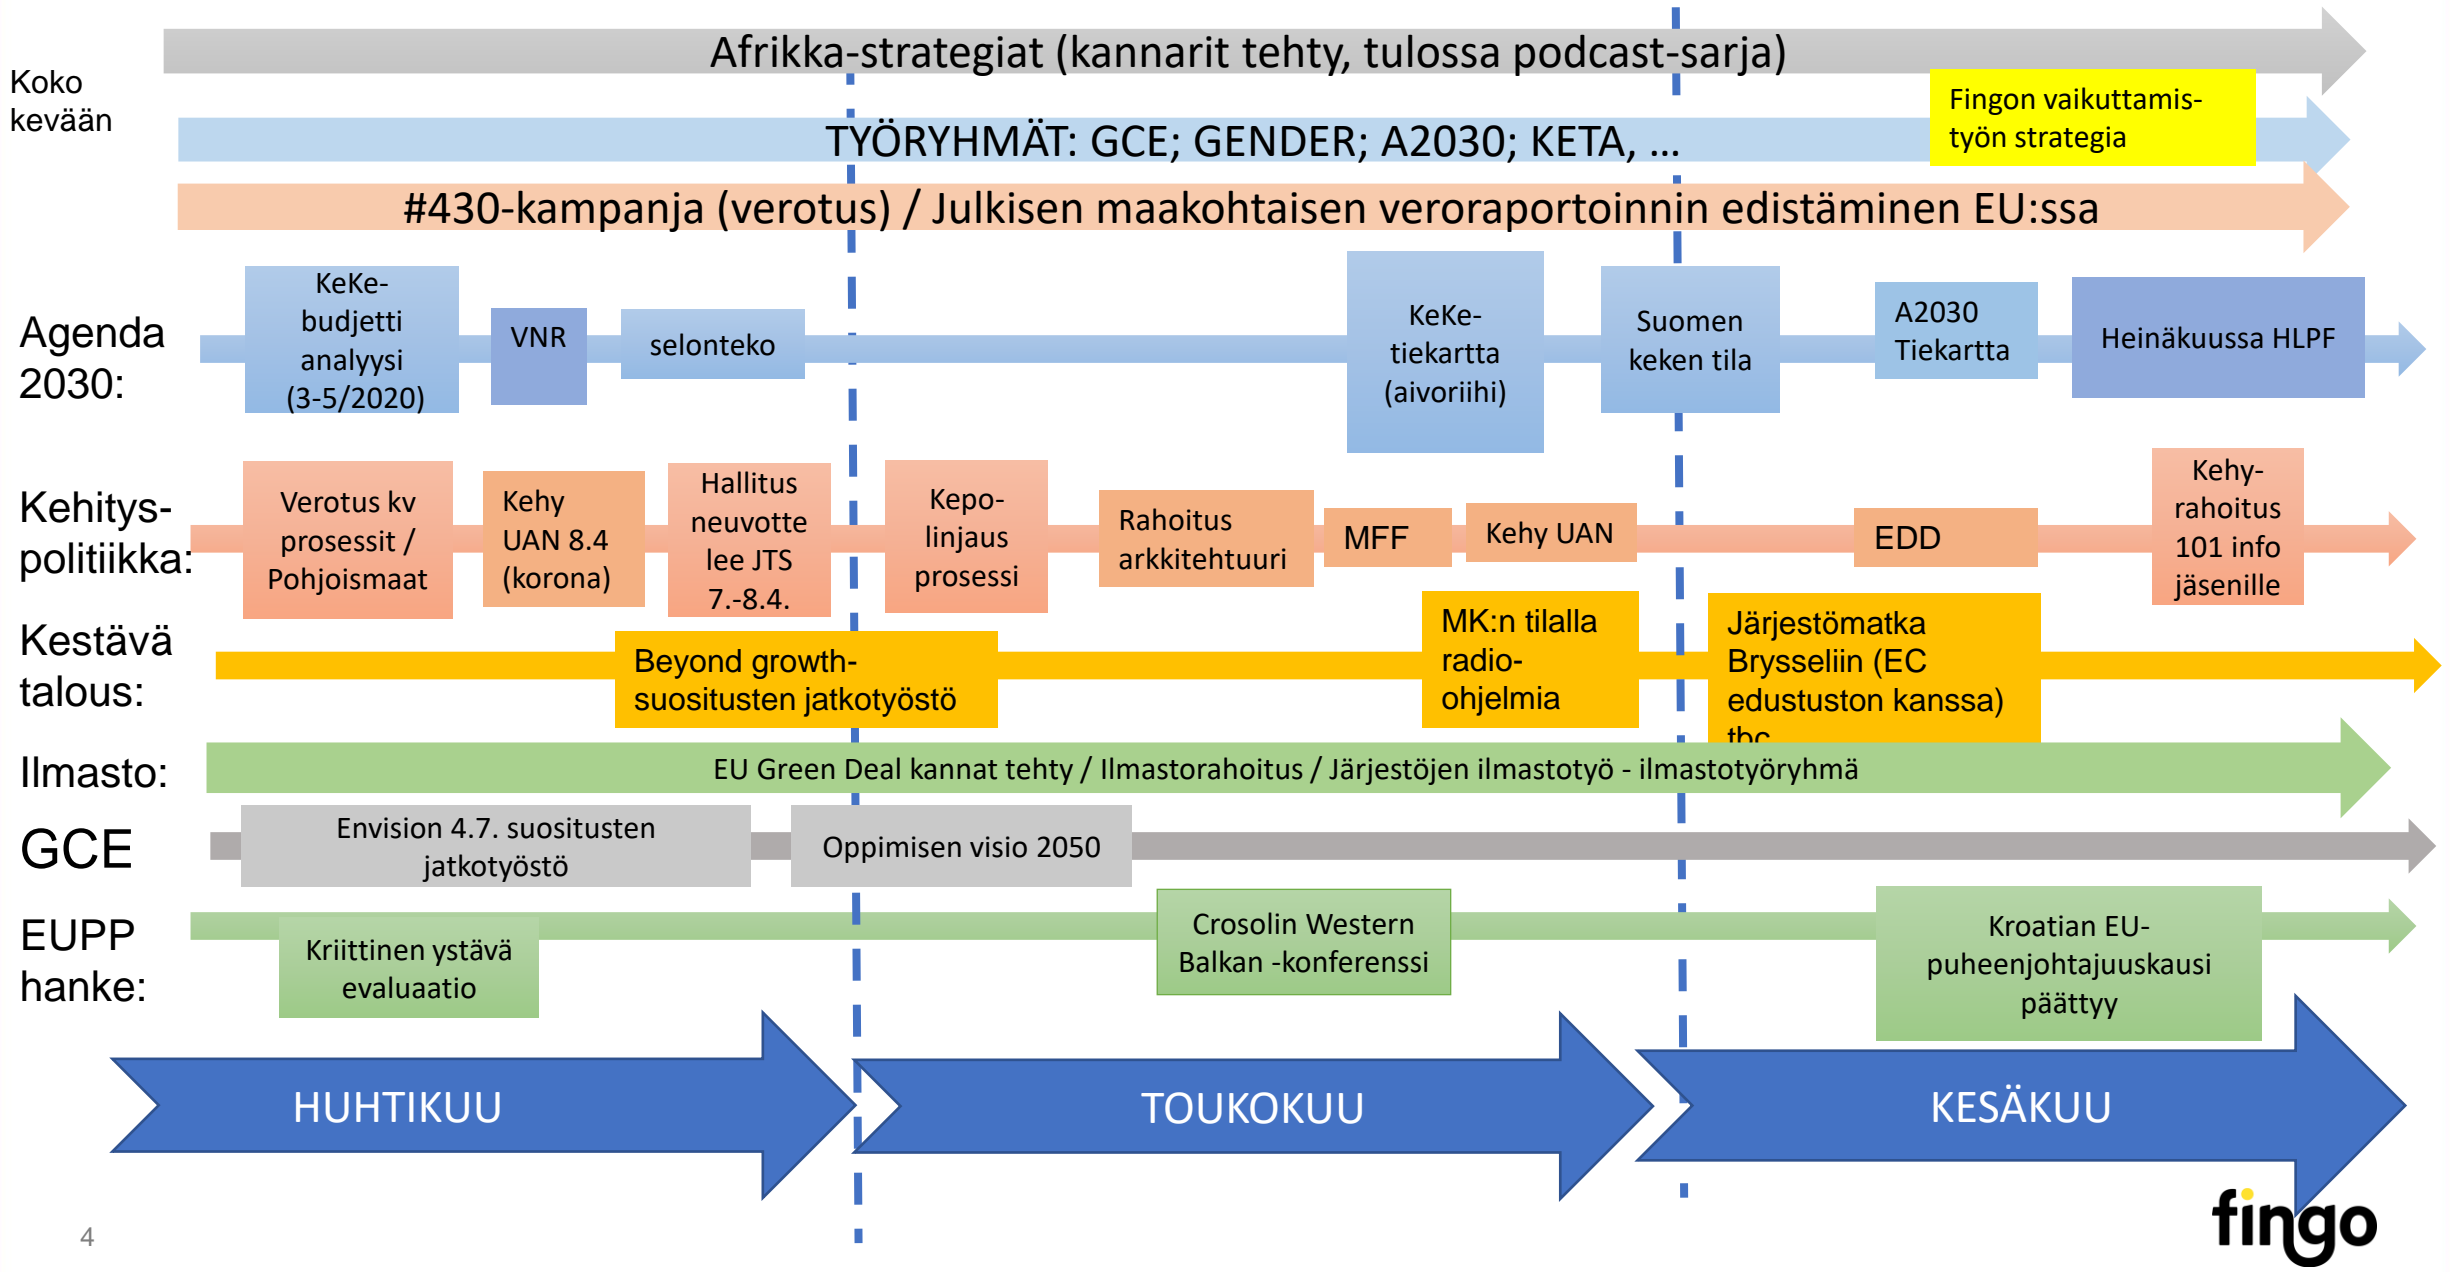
Koko kevään

Afrikka-strategiat (kannarit tehty, tulossa podcast-sarja)

Fingon vaikuttamistyön strategia

TYÖRYHMÄT: GCE; GENDER; A2030; KETA, ...

#430-kampanja (verotus) / Julkisen maakohtaisen veroraportoinnin edistäminen EU:ssa

Agenda 2030:

KeKe-budjetti analyysi (3-5/2020)

VNR

selonteko

KeKe-tiekartta (aivoriihi)

Suomen keken tila

A2030 Tiekartta

Heinäkuussa HLPF

Kehitys-politiikka:

Verotus kv prosessit / Pohjoismaat

Kehy UAN 8.4 (korona)

Hallitus neuvottelee JTS 7.-8.4.

Kepo-linjaus prosessi

Rahoitus arkkitehtuuri

MFF

Kehy UAN

EDD

Kehy-rahoitus 101 info jäsenille

Kestävä talous:

Beyond growth-suositusten jatkotyöstö

MK:n tilalla radio-ohjelmia

Järjestömatka Brysseliin (EC edustuston kanssa) tbc

Ilmasto:

EU Green Deal kannat tehty / Ilmastorahoitus / Järjestöjen ilmastotyö - ilmastotyöryhmä

GCE

Envision 4.7. suositusten jatkotyöstö

Oppimisen visio 2050

EUPP hanke:

Kriittinen ystävä evaluaatio

Crosolin Western Balkan -konferenssi

Kroatian EU-puheenjohtajuuskausi päättyy

HUHTIKUU

TOUKOKUU

KESÄKUU

4

fingo